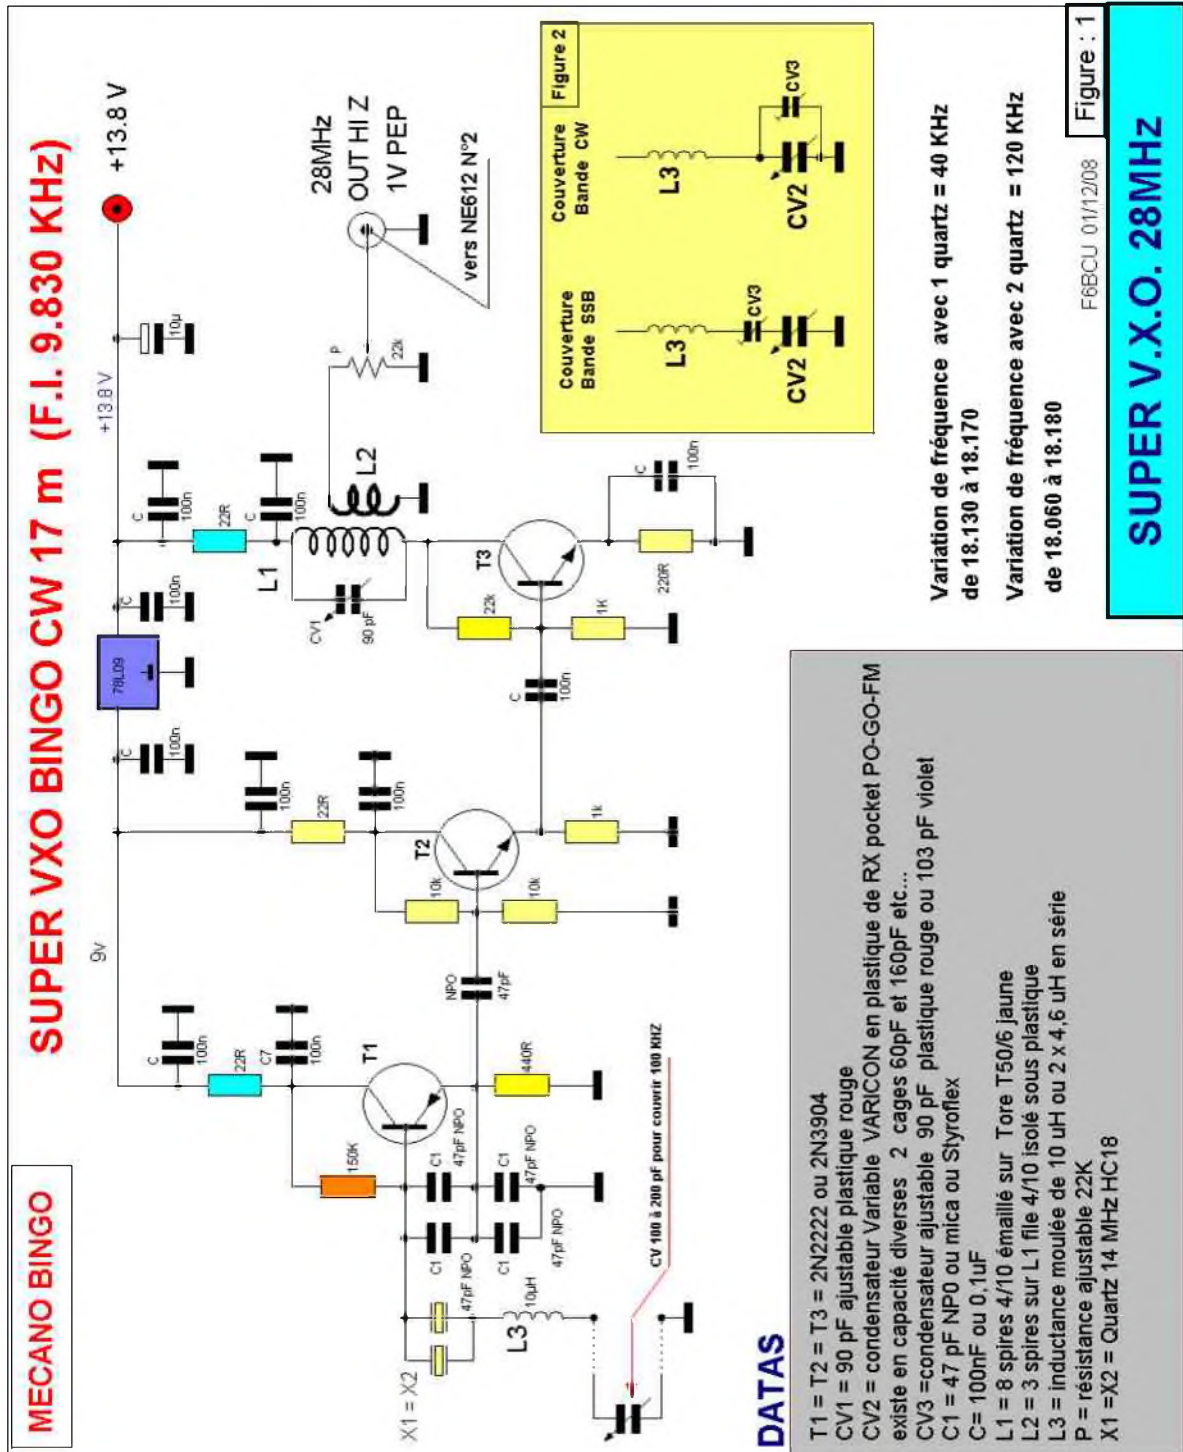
SUPER VXO BINGO CW 17 m (F.I. 9.830 KHz)

MECANO BINGO

+13.8 V

+13.8 V

9v

28MHz
OUT HI Z
1V PEP

vers NE612 N°2

78L09

C 100n
C 100n
C 100n
22R
C 100n
C7 100n
22R
22R
100n
100n
100n
100n
10µ
P 22k
L1
L2
CV1 90 pF
T1
T2
T3
150K
440R
10k
10k
1k
22k
1K
220R
C 100n
NPO 47pF
C1 47pF NPO
C1 47pF NPO
C1 47pF NPO
C1
X1 = X2
L3 10µH
47pF NPO
CV 100 à 200 pF pour couvrir 100 KHZ

Figure 2

Couverture Bande SSB
L3
CV3
CV2

Couverture Bande CW
L3
CV3
CV2

Variation de fréquence avec 1 quartz = 40 KHz de 18.130 à 18.170

Variation de fréquence avec 2 quartz = 120 KHz de 18.060 à 18.180

F6BCU 01/12/08

Figure : 1

SUPER V.X.O. 28MHz

DATAS

T1 = T2 = T3 = 2N2222 ou 2N3904
CV1 = 90 pF ajustable plastique rouge
CV2 = condensateur Variable VARICON en plastique de RX pocket PO-GO-FM existe en capacité diverses 2 cages 60pF et 160pF etc...
CV3 =condensateur ajustable 90 pF plastique rouge ou 103 pF violet
C1 = 47 pF NP0 ou mica ou Styroflex
C= 100nF ou 0,1uF
L1 = 8 spires 4/10 émaillé sur Tore T50/6 jaune
L2 = 3 spires sur L1 file 4/10 isolé sous plastique
L3 = inductance moulée de 10 uH ou 2 x 4,6 uH en série
P = résistance ajustable 22K
X1 =X2 = Quartz 14 MHz HC18